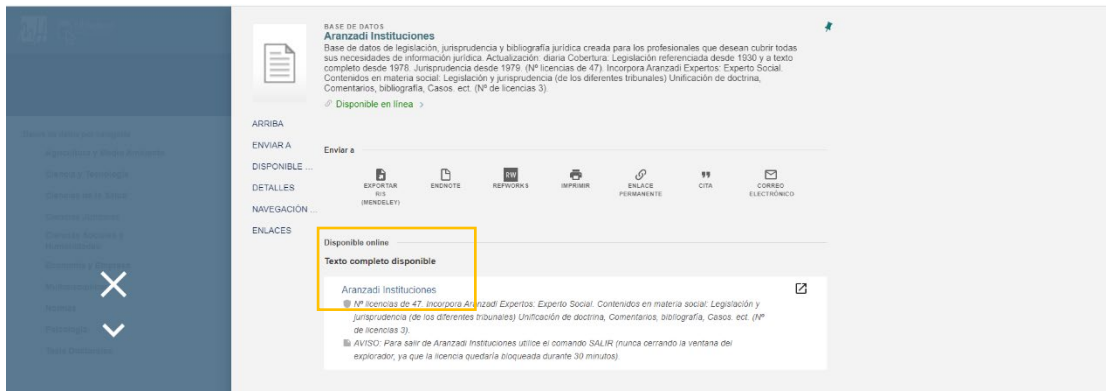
BASE DE DATOS
Aranzadi Instituciones
Base de datos de legislación, jurisprudencia y bibliografía jurídica creada para los profesionales que desean cubrir todas sus necesidades de información jurídica. Actualización: diaria Cobertura: Legislación referenciada desde 1930 y a texto completo desde 1978. Jurisprudencia desde 1979. (Nº licencias de 47). Incorpora Aranzadi Expertos: Experto Social. Contenidos en materia social: Legislación y jurisprudencia (de los diferentes tribunales) Unificación de doctrina, Comentarios, bibliografía, Casos. ect. (Nº de licencias 3).
Disponible en línea >

ARRIBA
ENVIAR A
DISPONIBLE ...
DETALLES
NAVEGACIÓN ...
ENLACES

Enviar a
EXPORTAR RIS (MENDELEY)
ENDNOTE
RW REFWORKS
IMPRIMIR
ENLACE PERMANENTE
CITA
CORREO ELECTRÓNICO

Disponible online
Texto completo disponible

Aranzadi Instituciones
Nº licencias de 47. Incorpora Aranzadi Expertos: Experto Social. Contenidos en materia social: Legislación y jurisprudencia (de los diferentes tribunales) Unificación de doctrina, Comentarios, bibliografía, Casos. ect. (Nº de licencias 3).
AVISO: Para salir de Aranzadi Instituciones utilice el comando SALIR (nunca cerrando la ventana del explorador, ya que la licencia quedaría bloqueada durante 30 minutos).